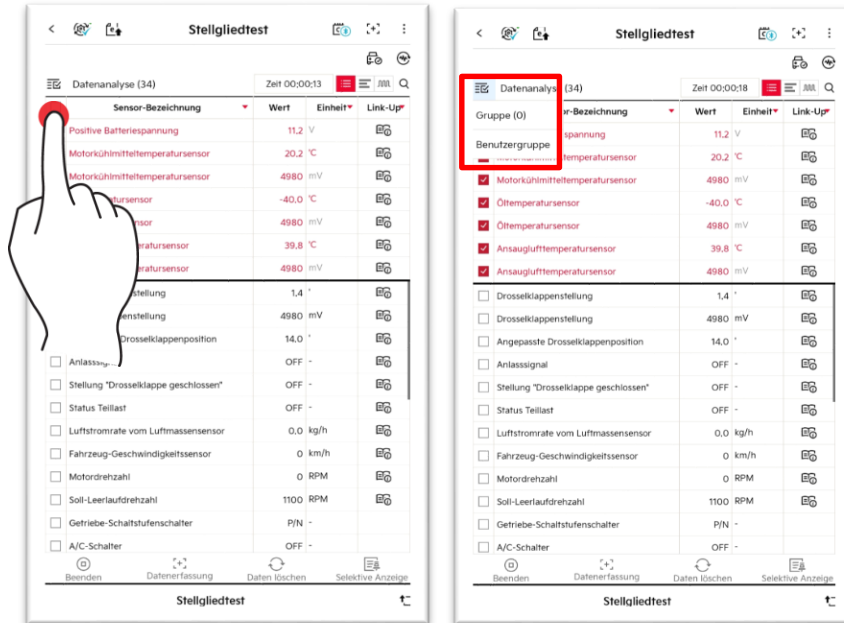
Stellgliedtest

Datenanalyse (34)

Zeit 00:00:13

| Sensor-Bezeichnung | Wert | Einheit | Link-Up |
|---|---|---|---|
| Positive Batteriespannung | 11,2 | V | |
| Motorkühlmitteltemperatursensor | 20,2 | °C | |
| Motorkühlmitteltemperatursensor | 4980 | mV | |
| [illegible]atursensor | -40,0 | °C | |
| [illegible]sor | 4980 | mV | |
| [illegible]eratursensor | 39,8 | °C | |
| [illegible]eratursensor | 4980 | mV | |
| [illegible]stellung | 1,4 | ° | |
| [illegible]enstellung | 4980 | mV | |
| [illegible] Drosselklappenposition | 14,0 | ° | |
| Anlasssig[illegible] | OFF | - | |
| Stellung "Drosselklappe geschlossen" | OFF | - | |
| Status Teillast | OFF | - | |
| Luftstromrate vom Luftmassensensor | 0,0 | kg/h | |
| Fahrzeug-Geschwindigkeitssensor | 0 | km/h | |
| Motordrehzahl | 0 | RPM | |
| Soll-Leerlaufdrehzahl | 1100 | RPM | |
| Getriebe-Schaltstufenschalter | P/N | - | |
| A/C-Schalter | OFF | - | |

Beenden Datenerfassung Daten löschen Selektive Anzeige

Stellgliedtest

Stellgliedtest

Datenanalys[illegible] (34)

Gruppe (0)

Benutzergruppe

Zeit 00:00:18

| Sensor-Bezeichnung | Wert | Einheit | Link-Up |
|---|---|---|---|
| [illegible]spannung | 11,2 | V | |
| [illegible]ltemperatursensor | 20,2 | °C | |
| Motorkühlmitteltemperatursensor | 4980 | mV | |
| Öltemperatursensor | -40,0 | °C | |
| Öltemperatursensor | 4980 | mV | |
| Ansauglufttemperatursensor | 39,8 | °C | |
| Ansauglufttemperatursensor | 4980 | mV | |
| Drosselklappenstellung | 1,4 | ° | |
| Drosselklappenstellung | 4980 | mV | |
| Angepasste Drosselklappenposition | 14,0 | ° | |
| Anlasssignal | OFF | - | |
| Stellung "Drosselklappe geschlossen" | OFF | - | |
| Status Teillast | OFF | - | |
| Luftstromrate vom Luftmassensensor | 0,0 | kg/h | |
| Fahrzeug-Geschwindigkeitssensor | 0 | km/h | |
| Motordrehzahl | 0 | RPM | |
| Soll-Leerlaufdrehzahl | 1100 | RPM | |
| Getriebe-Schaltstufenschalter | P/N | - | |
| A/C-Schalter | OFF | - | |

Beenden Datenerfassung Daten löschen Selektive Anzeige

Stellgliedtest